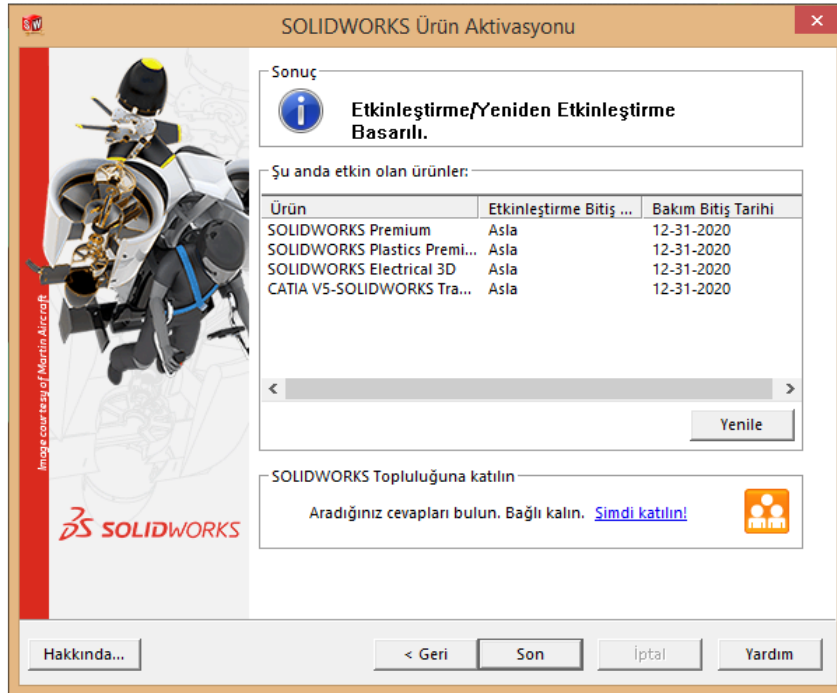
SOLIDWORKS Ürün Aktivasyonu

Image courtesy of Martin Aircraft

SOLIDWORKS

Sonuç

Etkinleştirme/Yeniden Etkinleştirme Basarılı.

Şu anda etkin olan ürünler:

| Ürün | Etkinleştirme Bitiş ... | Bakım Bitiş Tarihi |
|---|---|---|
| SOLIDWORKS Premium | Asla | 12-31-2020 |
| SOLIDWORKS Plastics Premi... | Asla | 12-31-2020 |
| SOLIDWORKS Electrical 3D | Asla | 12-31-2020 |
| CATIA V5-SOLIDWORKS Tra... | Asla | 12-31-2020 |

Yenile

SOLIDWORKS Topluluğuna katılın

Aradığınız cevapları bulun. Bağlı kalın. Simdi katılın!

Hakkında...

< Geri

Son

İptal

Yardım